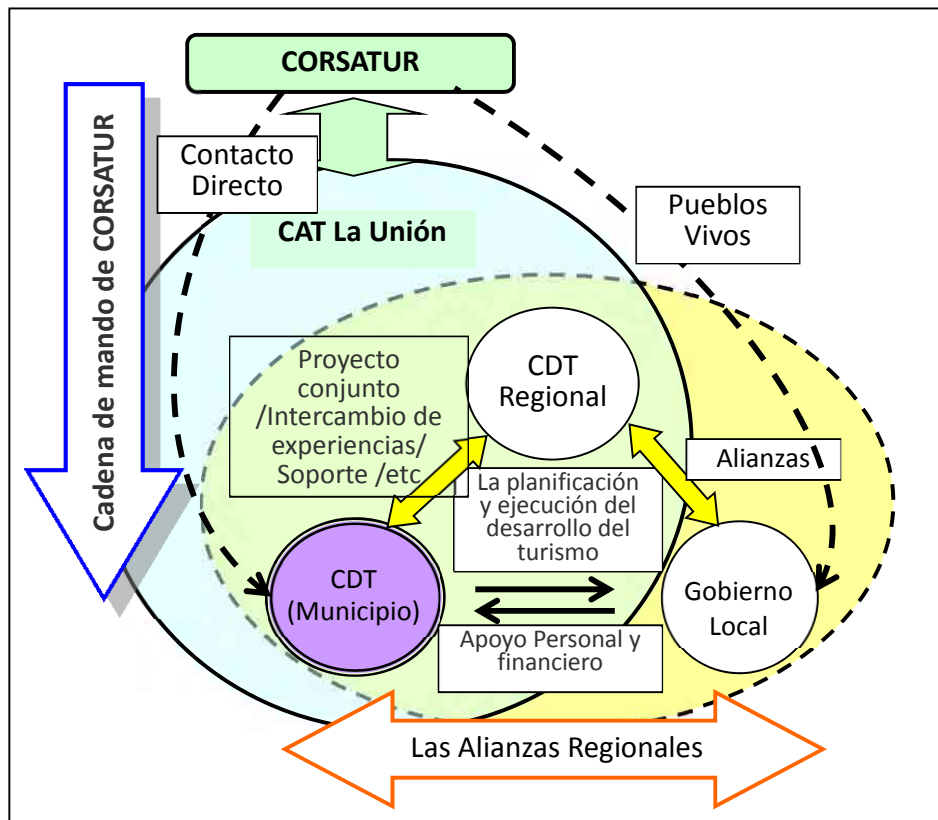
CORSATUR

Cadena de mando de CORSATUR

Contacto Directo

CAT La Unión

Pueblos Vivos

Proyecto conjunto /Intercambio de experiencias/ Soporte /etc

CDT Regional

Alianzas

La planificación y ejecución del desarrollo del turismo

CDT (Municipio)

Gobierno Local

Apoyo Personal y financiero

Las Alianzas Regionales